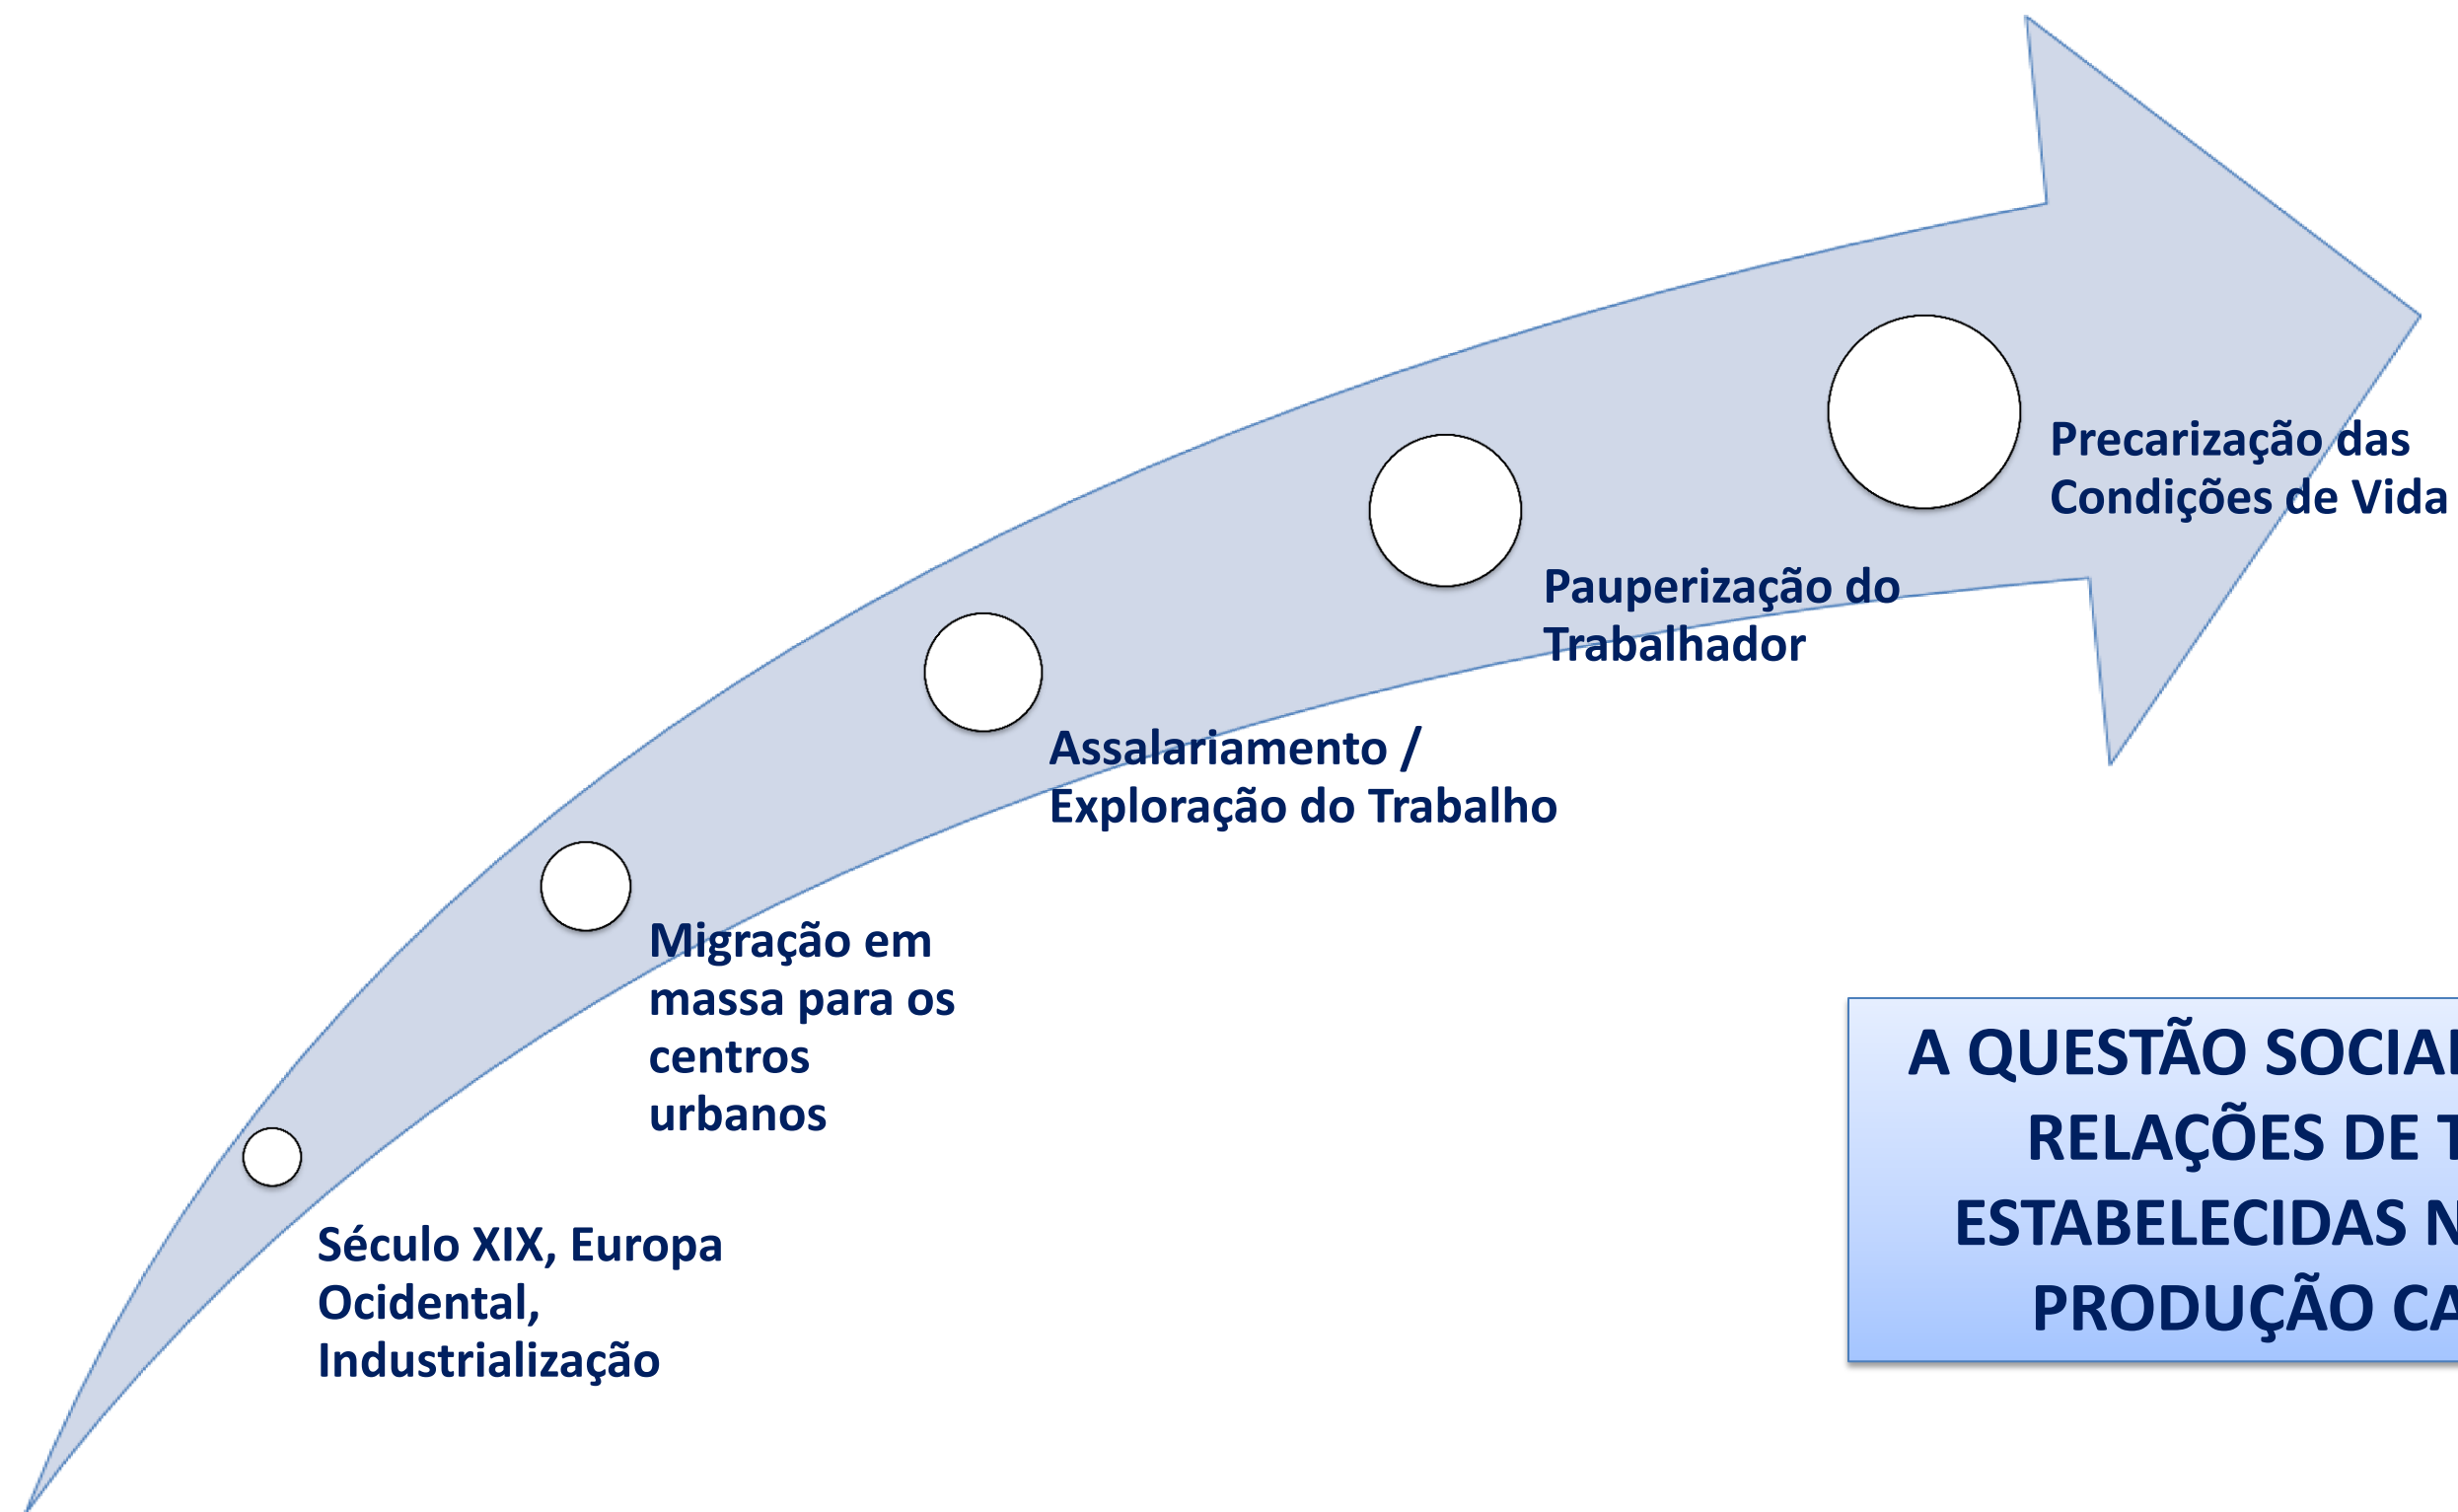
Século XIX, Europa Ocidental, Industrialização

Migração em massa para os centros urbanos

Assalariamento / Exploração do Trabalho

Pauperização do Trabalhador

Precarização das Condições de Vida

A QUESTÃO SOCIA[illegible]
RELAÇÕES DE T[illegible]
ESTABELECIDAS N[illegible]
PRODUÇÃO CA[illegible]